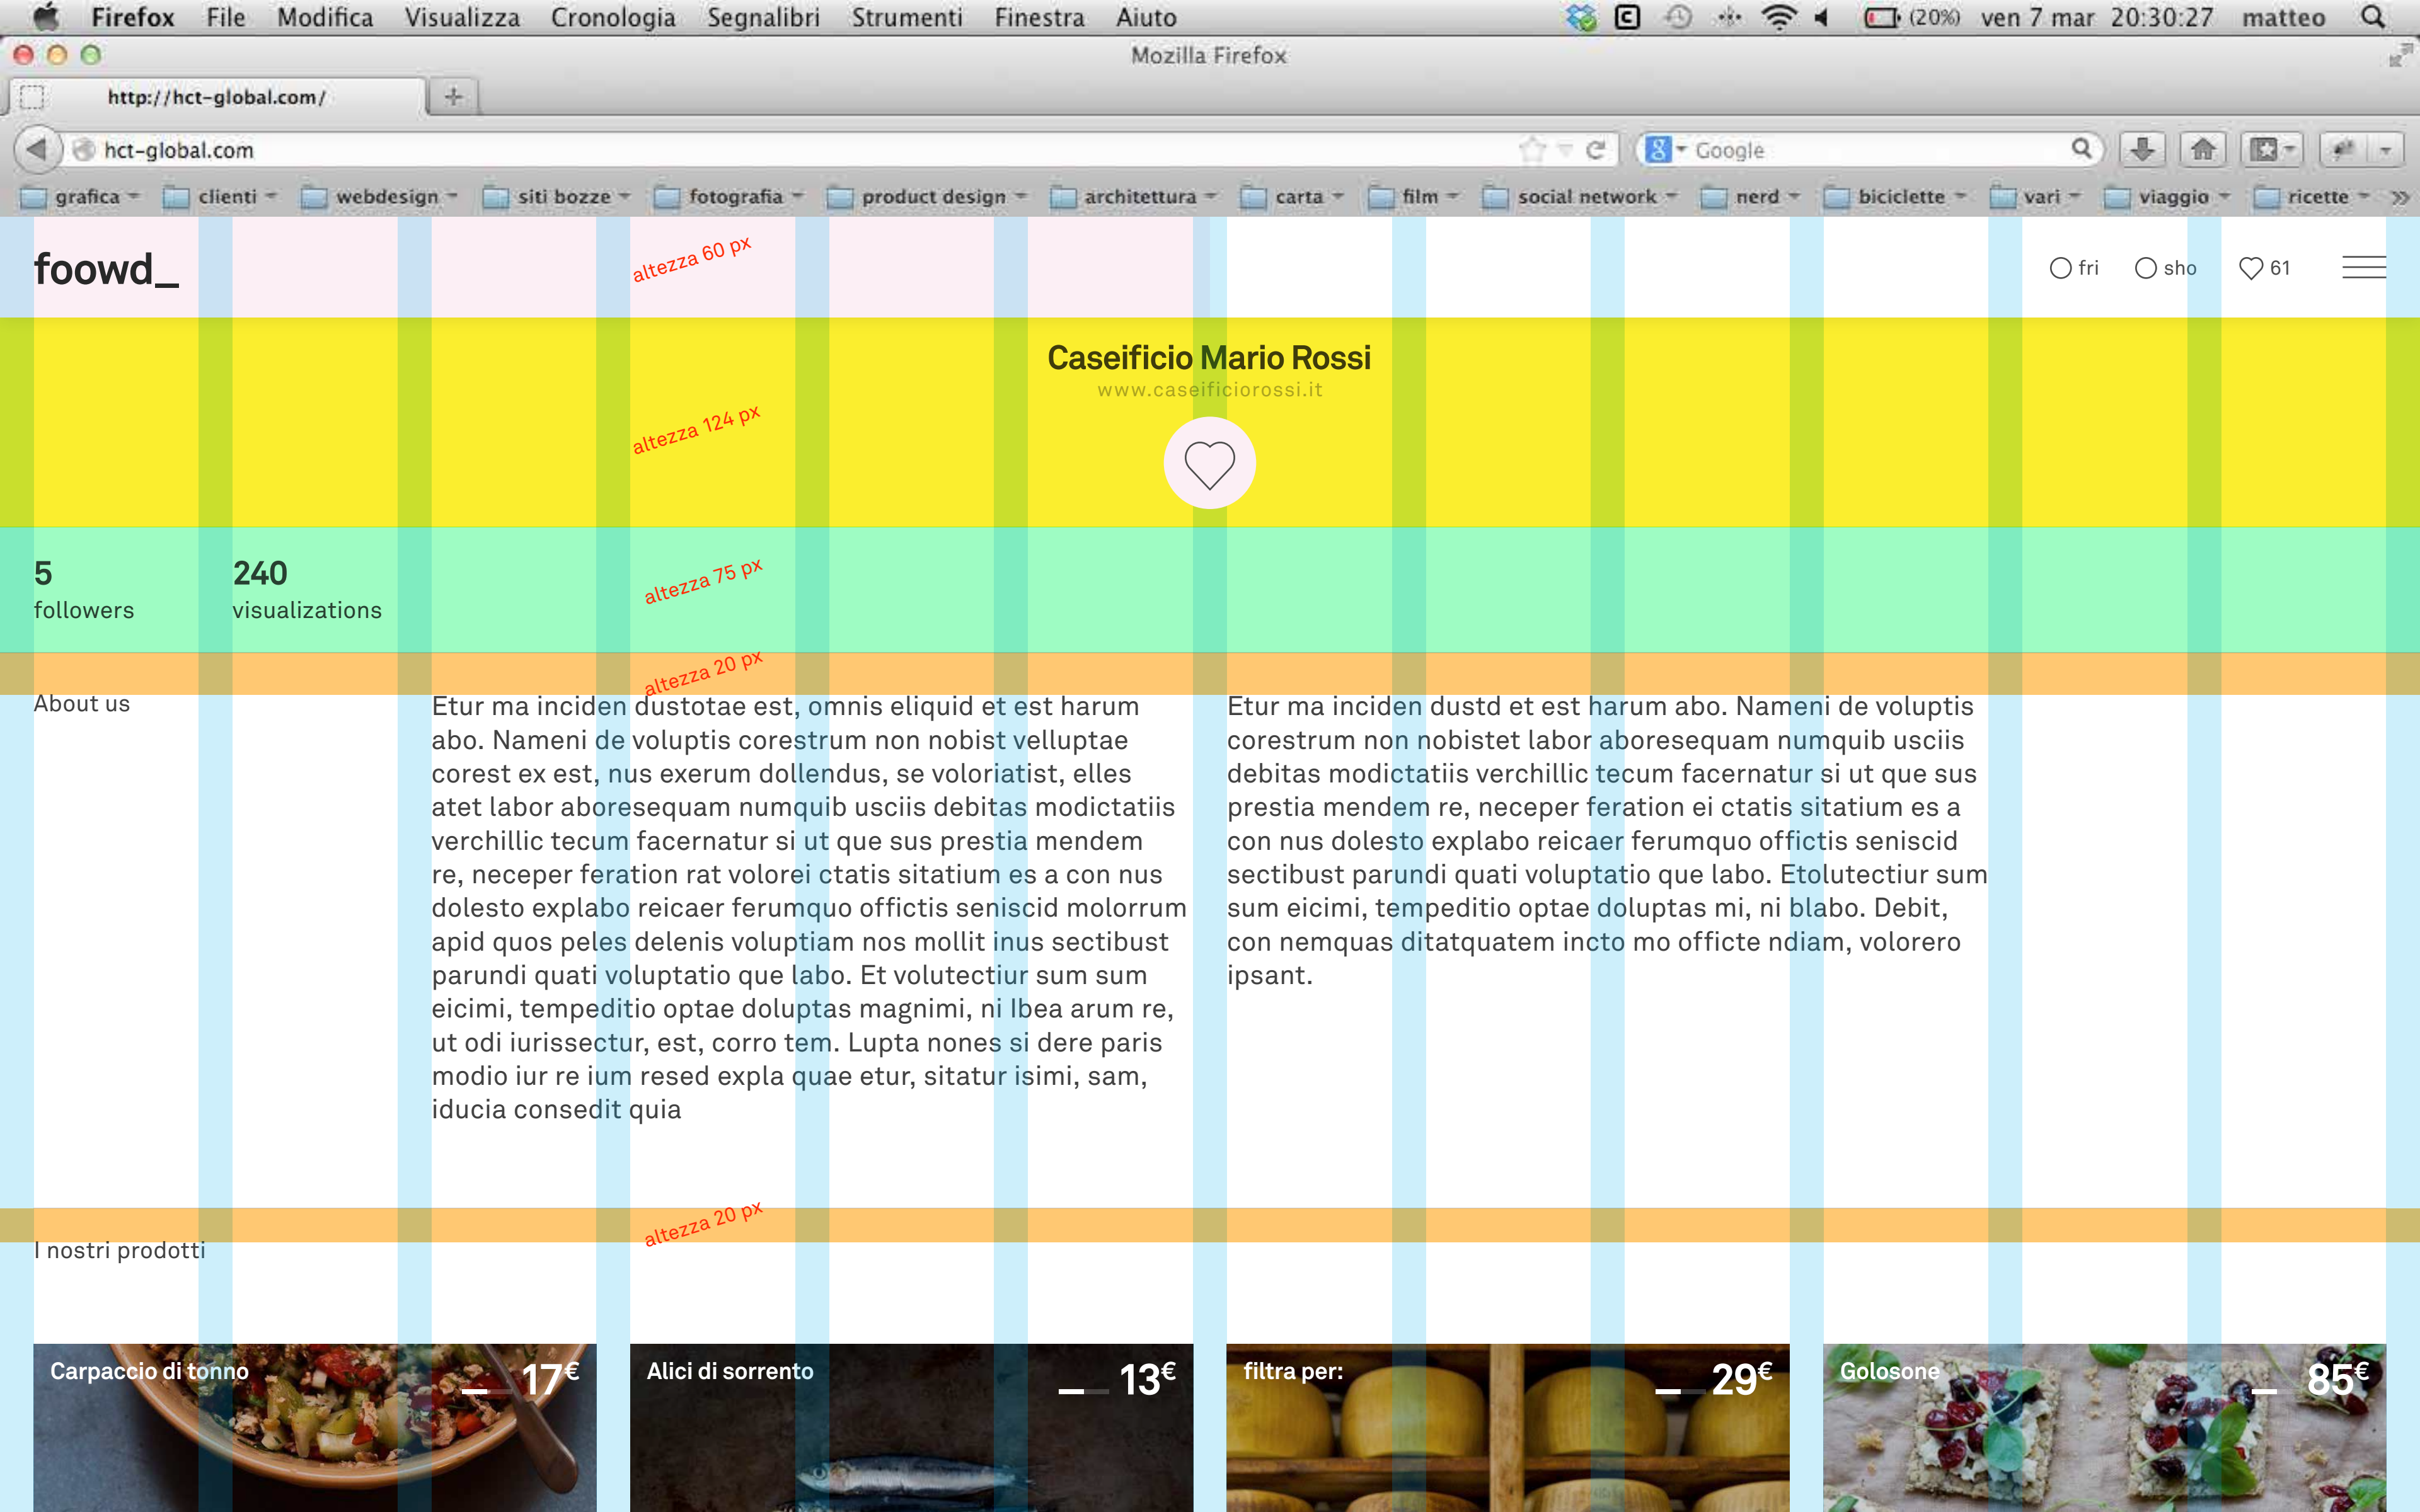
Firefox File Modifica Visualizza Cronologia Segnalibri Strumenti Finestra Aiuto (20%) ven 7 mar 20:30:27 matteo

Mozilla Firefox

http://hct-global.com/

hct-global.com

Google

grafica clienti webdesign siti bozze fotografia product design architettura carta film social network nerd biciclette vari viaggio ricette

foowd_

altezza 60 px

fri sho 61

Caseificio Mario Rossi
www.caseificiorossi.it

altezza 124 px

5
followers

240
visualizations

altezza 75 px

altezza 20 px

About us

Etur ma inciden dustotae est, omnis eliquid et est harum abo. Nameni de voluptis corestrum non nobist velluptae corest ex est, nus exerum dollendus, se voloriatist, elles atet labor aboresequam numquib usciis debitas modictatiis verchillic tecum facernatur si ut que sus prestia mendem re, neceper feration rat volorei ctatis sitatium es a con nus dolesto explabo reicaer ferumquo offictis seniscid molorrum apid quos peles delenis voluptiam nos mollit inus sectibust parundi quati voluptatio que labo. Et volutectiur sum sum eicimi, tempeditio optae doluptas magnimi, ni Ibea arum re, ut odi iurissectur, est, corro tem. Lupta nones si dere paris modio iur re ium resed expla quae etur, sitatur isimi, sam, iducia consedit quia

Etur ma inciden dustd et est harum abo. Nameni de voluptis corestrum non nobistet labor aboresequam numquib usciis debitas modictatiis verchillic tecum facernatur si ut que sus prestia mendem re, neceper feration ei ctatis sitatium es a con nus dolesto explabo reicaer ferumquo offictis seniscid sectibust parundi quati voluptatio que labo. Etolutectiur sum sum eicimi, tempeditio optae doluptas mi, ni blabo. Debit, con nemquas ditatquatem incto mo officte ndiam, volorero ipsant.

altezza 20 px

I nostri prodotti

Carpaccio di tonno 17€

Alici di sorrento 13€

filtra per: 29€

Golosone 85€